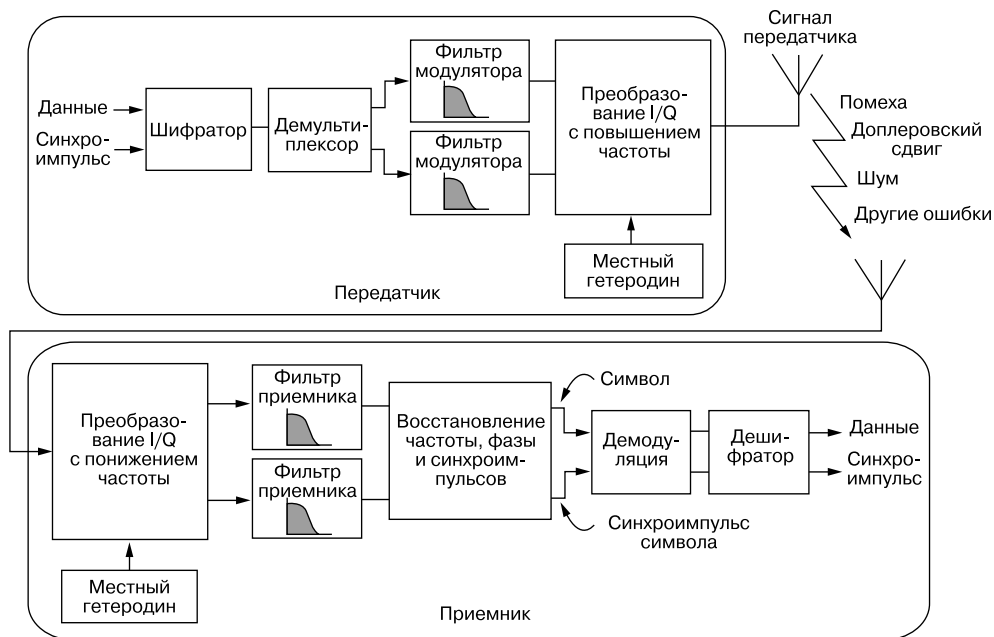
Данные
Синхроимпульс
Шифратор
Демультиплексор
Фильтр модулятора
Фильтр модулятора
Преобразование I/Q с повышением частоты
Местный гетеродин
Передатчик
Сигнал передатчика
Помеха
Доплеровский сдвиг
Шум
Другие ошибки

Преобразование I/Q с понижением частоты
Местный гетеродин
Фильтр приемника
Фильтр приемника
Восстановление частоты, фазы и синхроимпульсов
Символ
Синхроимпульс символа
Демодуляция
Дешифратор
Данные
Синхроимпульс
Приемник